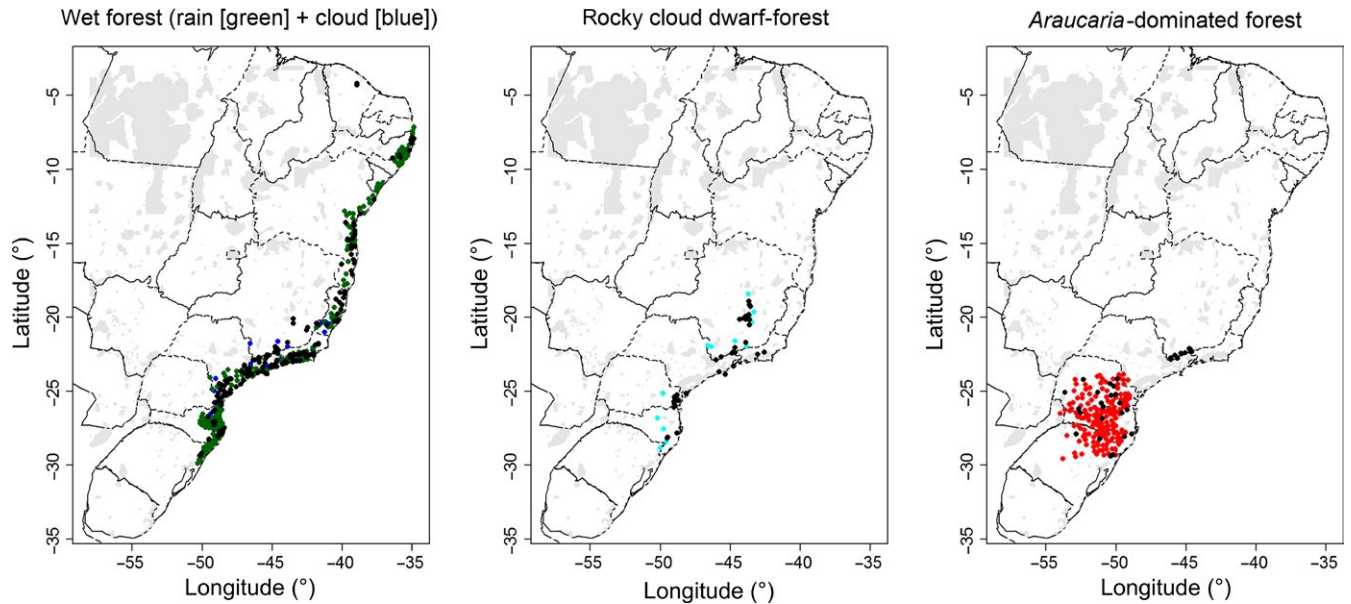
Wet forest (rain [green] + cloud [blue])

Latitude (°)

-5
-10
-15
-20
-25
-30
-35

-55 -50 -45 -40 -35

Longitude (°)

Rocky cloud dwarf-forest

-5
-10
-15
-20
-25
-30
-35

-55 -50 -45 -40 -35

Longitude (°)

*Araucaria*-dominated forest

Latitude (°)

-5
-10
-15
-20
-25
-30
-35

-55 -50 -45 -40 -35

Longitude (°)